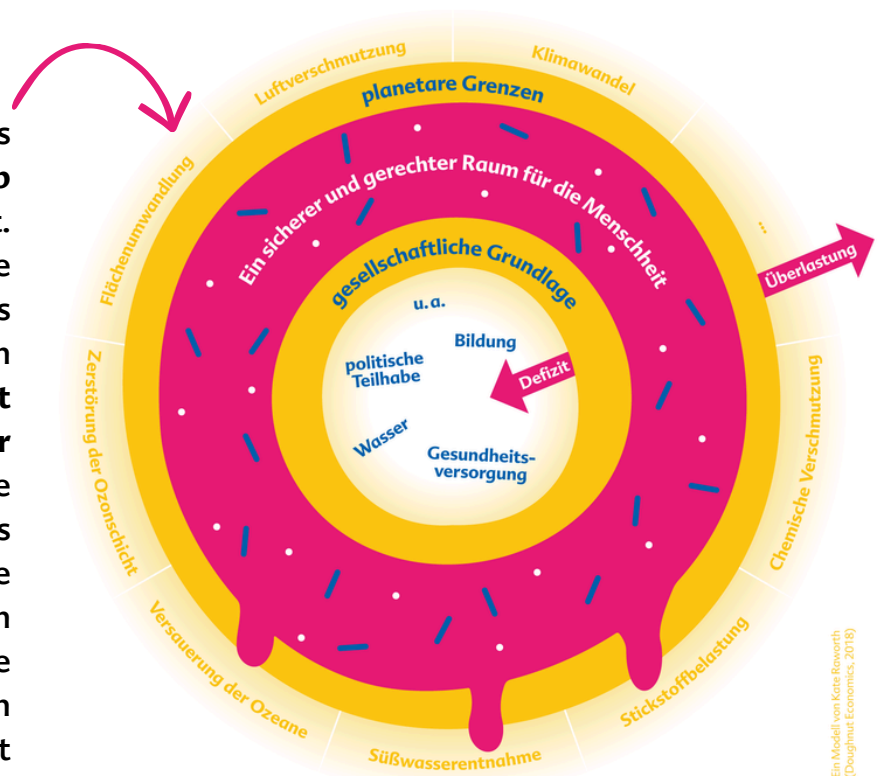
s
o
t.
e
s
n
t
r
e
s
e
n
e
n
t

Luftverschmutzung
Klimawandel
planetare Grenzen
Flächenumwandlung
...
Ein sicherer und gerechter Raum für die Menschheit
Überlastung
gesellschaftliche Grundlage
u.a.
Bildung
politische Teilhabe
Defizit
Wasser
Gesundheitsversorgung
Zerstörung der Ozonschicht
Chemische Verschmutzung
Versauerung der Ozeane
Stickstoffbelastung
Süßwasserentnahme
Ein Modell von Kate Raworth (Doughnut Economics, 2018)